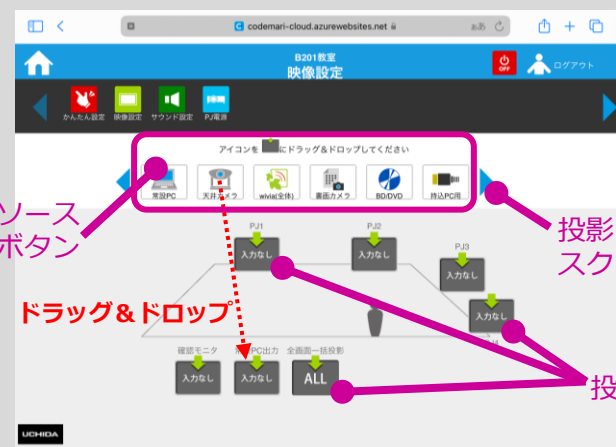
codemari-cloud.azurewebsites.net
ぁあ

B201教室
映像設定
OFF
ログアウト

かんたん設定
映像設定
サウンド設定
PJ電源

アイコンを にドラッグ＆ドロップしてください
無設PC
天井カメラ
wivia(全体)
書画カメラ
BD/DVD
持込PC用

ソース
ボタン

投影
スク

PJ1
入力なし
PJ2
入力なし
PJ3
入力なし
入力なし

ドラッグ＆ドロップ

確認モニタ
入力なし
PC出力
入力なし
全画面一括投影
ALL

投

UCHIDA